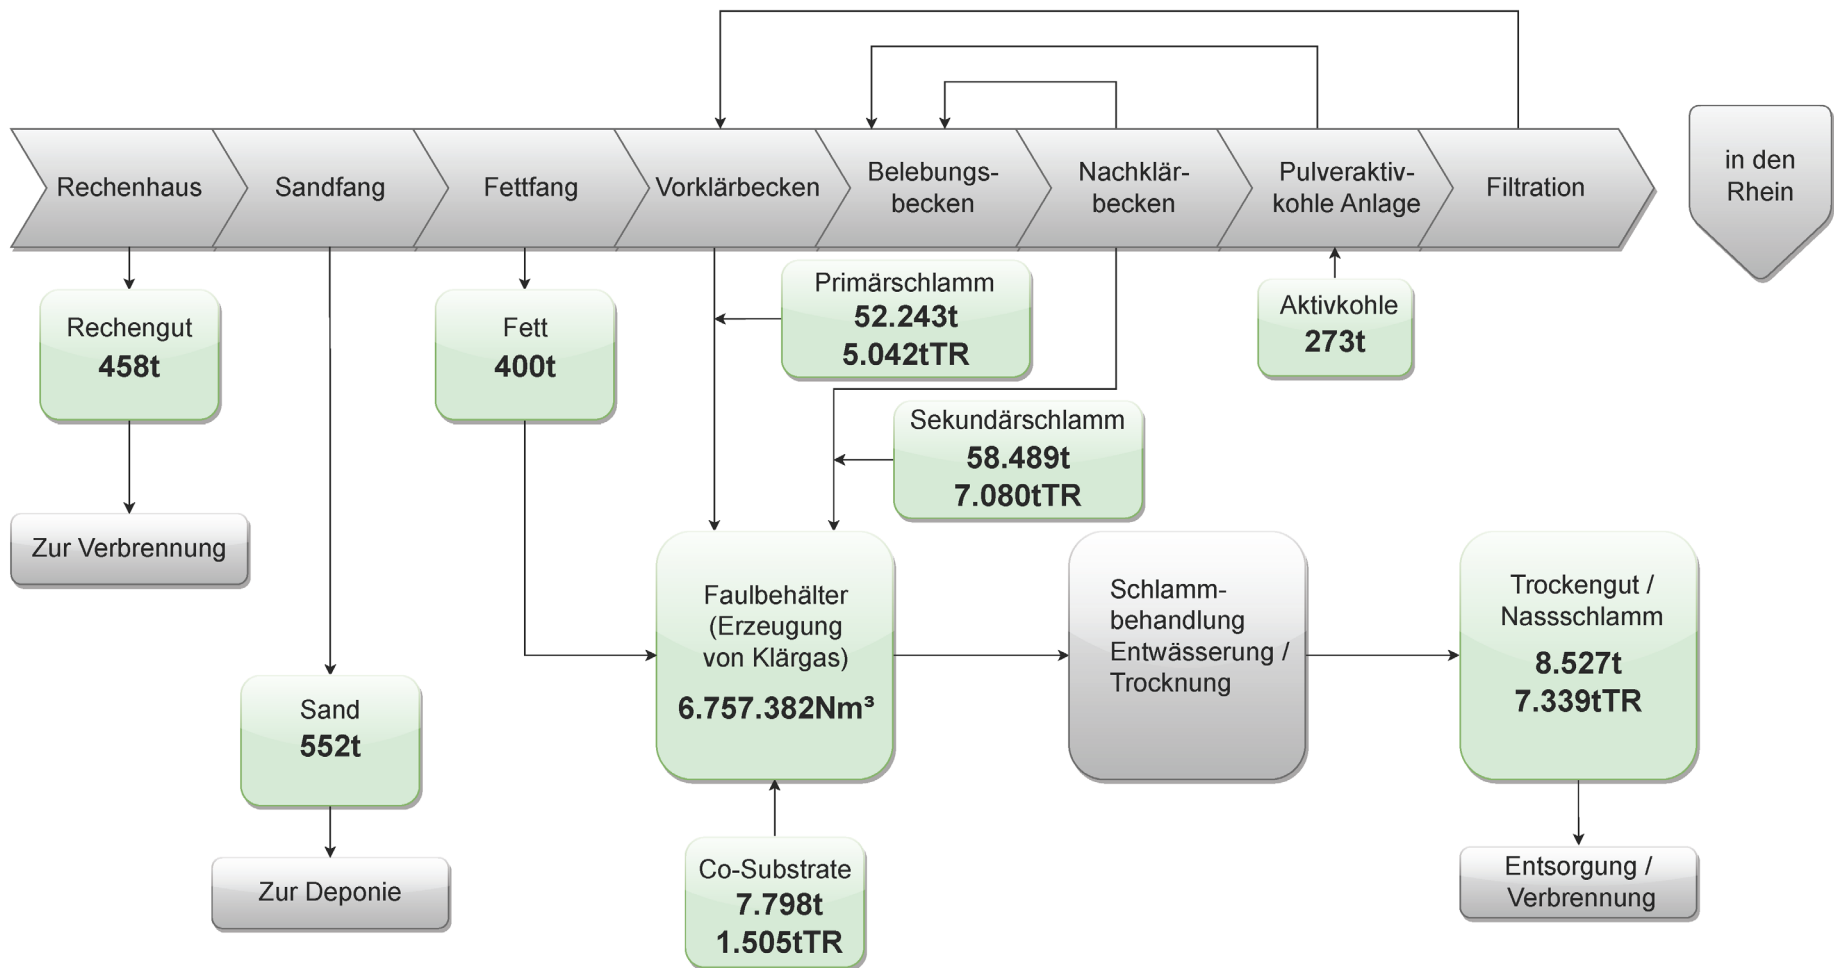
Rechenhaus

Sandfang

Fettfang

Vorklärbecken

Belebungsbecken

Nachklärbecken

Pulveraktivkohle Anlage

Filtration

in den Rhein

Rechengut
458t

Fett
400t

Primärschlamm
52.243t
5.042tTR

Aktivkohle
273t

Sekundärschlamm
58.489t
7.080tTR

Zur Verbrennung

Faulbehälter (Erzeugung von Klärgas)
6.757.382Nm³

Schlammbehandlung Entwässerung / Trocknung

Trockengut / Nassschlamm
8.527t
7.339tTR

Sand
552t

Zur Deponie

Co-Substrate
7.798t
1.505tTR

Entsorgung / Verbrennung